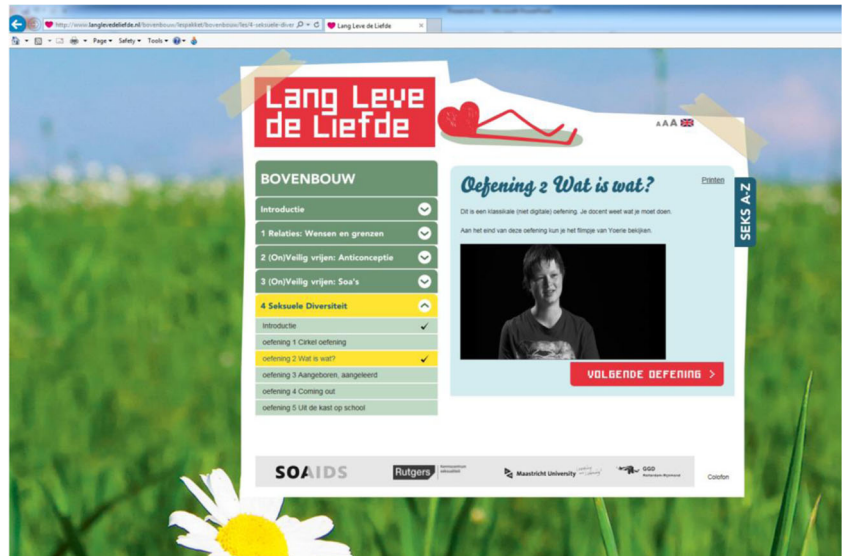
http://www.langlevedeliefde.nl/bovenbouw/lespakket/bovenbouw/les/4-seksuele-diver

Lang Leve de Liefde

Page ▾ Safety ▾ Tools ▾

Lang Leve de Liefde

A A A

BOVENBOUW

Introductie

1 Relaties: Wensen en grenzen

2 (On)Veilig vrijen: Anticonceptie

3 (On)Veilig vrijen: Soa's

4 Seksuele Diversiteit

Introductie

oefening 1 Cirkel oefening

oefening 2 Wat is wat?

oefening 3 Aangeboren, aangeleerd

oefening 4 Coming out

oefening 5 Uit de kast op school

Oefening 2 Wat is wat?

Printen

Dit is een klassikale (met digitale) oefening. Je docent weet wat je moet doen.

Aan het eind van deze oefening kun je het filmpje van Yoeri bekijken.

VOLGENDE OEFENING

SEKS A-Z

SOAIDS

Rutgers

Maastricht University

GGD

Colofon